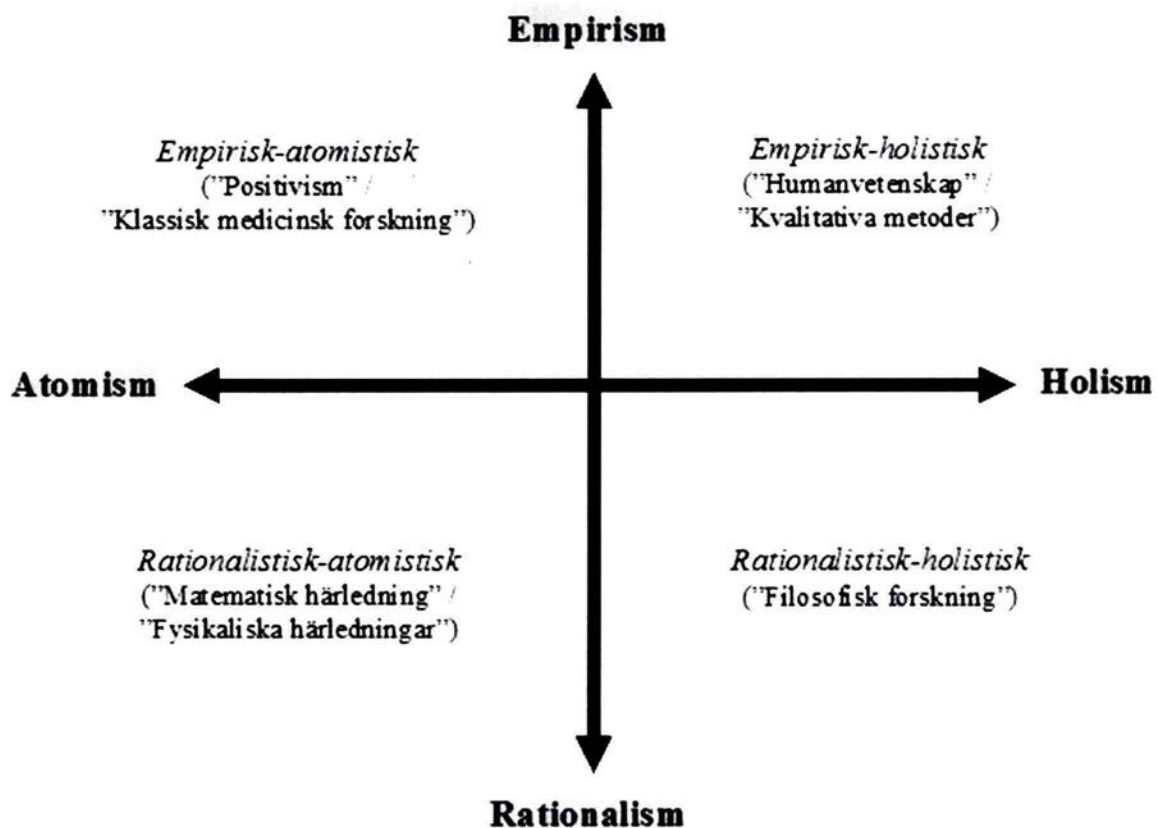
Empirism

Empirisk-atomistisk
("Positivism" /
"Klassisk medicinsk forskning")

Empirisk-holistisk
("Humanvetenskap" /
"Kvalitativa metoder")

Atomism

Holism

Rationalistisk-atomistisk
("Matematisk härledning" /
"Fysikaliska härledningar")

Rationalistisk-holistisk
("Filosofisk forskning")

Rationalism